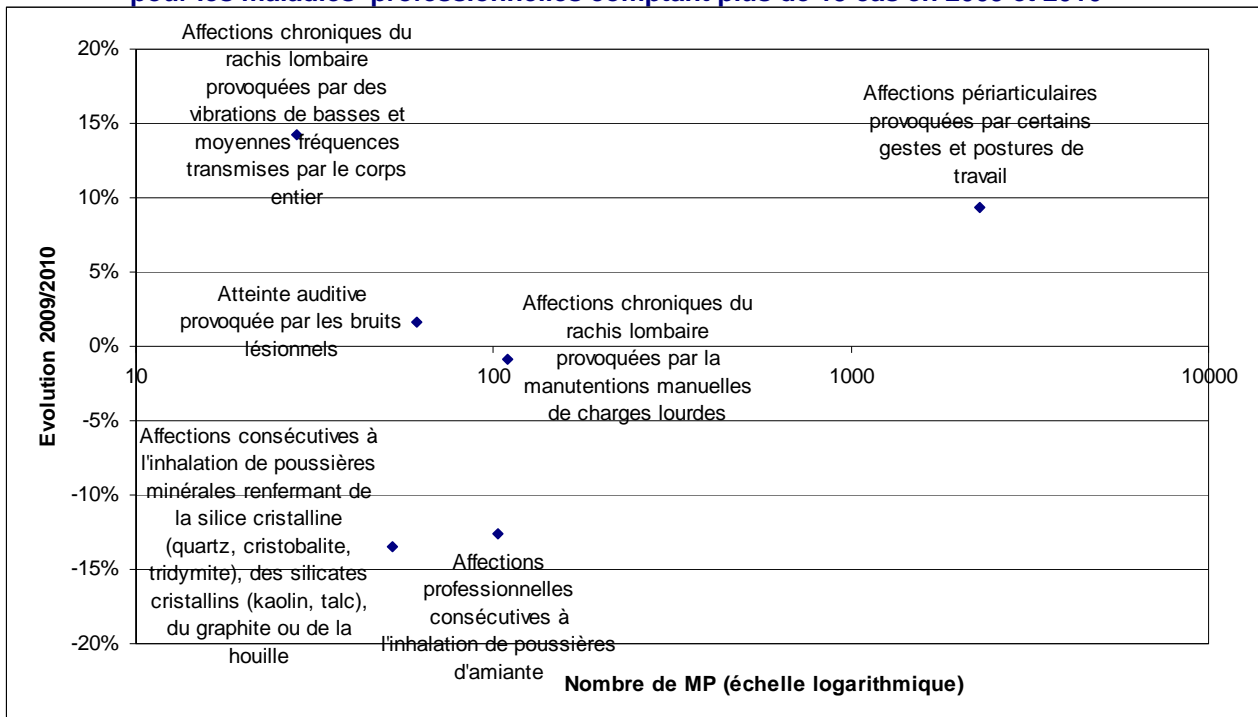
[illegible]

Affections chroniques du rachis lombaire provoquées par des vibrations de basses et moyennes fréquences transmises par le corps entier

Affections périarticulaires provoquées par certains gestes et postures de travail

Atteinte auditive provoquée par les bruits lésionnels

Affections chroniques du rachis lombaire provoquées par la manutentions manuelles de charges lourdes

Affections consécutives à l'inhalation de poussières minérales renfermant de la silice cristalline (quartz, cristobalite, tridymite), des silicates cristallins (kaolin, talc), du graphite ou de la houille

Affections professionnelles consécutives à l'inhalation de poussières d'amiante

20%
15%
10%
5%
0%
-5%
-10%
-15%
-20%

10
100
1000
10000

Evolution 2009/2010

Nombre de MP (échelle logarithmique)